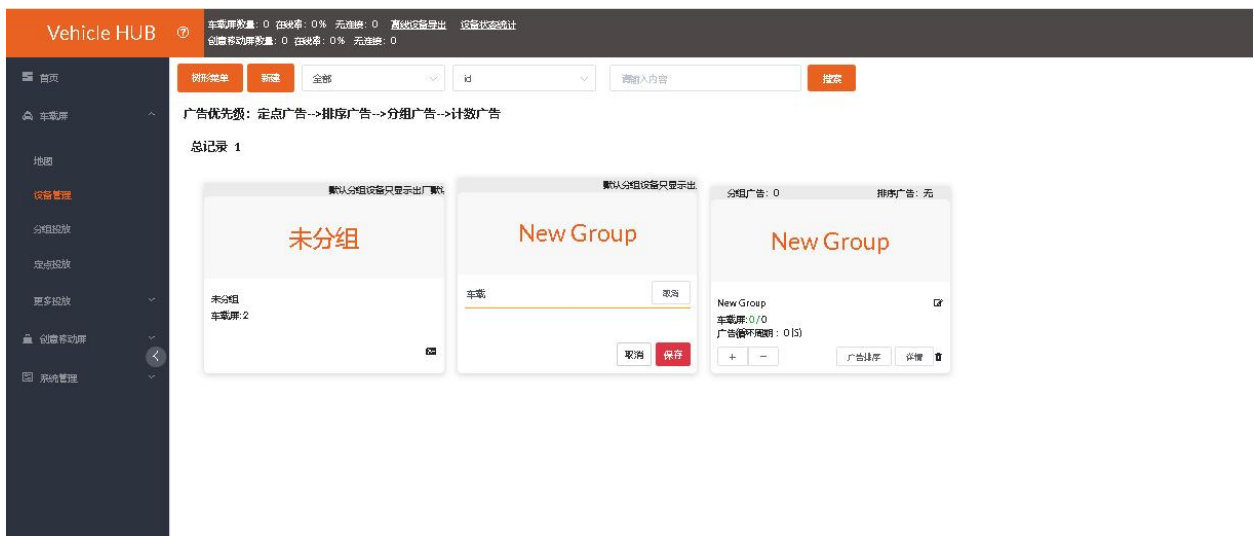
Vehicle HUB

车载屏数量：0 在线率：0% 无连接：0 离线设备导出 设备状态统计
创意移动屏数量：0 在线率：0% 无连接：0

首页
车载屏
地图
设备管理
分组投放
定点投放
更多投放
创意移动屏
系统管理

树形菜单 新建 全部 id 请输入内容 搜索

广告优先级：定点广告-->排序广告-->分组广告-->计数广告

总记录 1

默认分组设备只显示出厂默认
未分组
未分组
车载屏:2

默认分组设备只显示出
New Group
车载
取消
取消 保存

分组广告：0 排序广告：无
New Group
New Group
车载屏:0/0
广告循环周期：0(S)
+ − 广告排序 设置